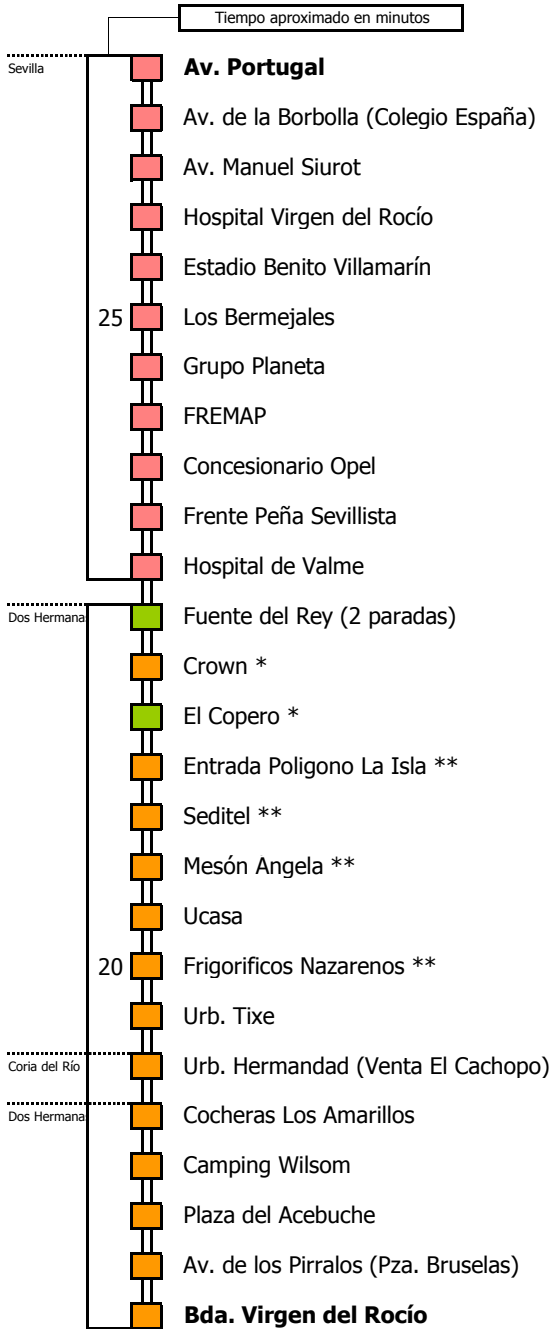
Tiempo aproximado en minutos

Sevilla

Av. Portugal

Av. de la Borbolla (Colegio España)

Av. Manuel Siurot

Hospital Virgen del Rocío

Estadio Benito Villamarín

25

Los Bermejales

Grupo Planeta

FREMAP

Concesionario Opel

Frente Peña Sevillista

Hospital de Valme

Dos Hermana

Fuente del Rey (2 paradas)

Crown *

El Copero *

Entrada Poligono La Isla **

Seditel **

Mesón Angela **

Ucasa

20

Frigorificos Nazarenos **

Urb. Tixe

Coria del Río

Urb. Hermandad (Venta El Cachopo)

Dos Hermana

Cocheras Los Amarillos

Camping Wilsom

Plaza del Acebuche

Av. de los Pirralos (Pza. Bruselas)

Bda. Virgen del Rocío